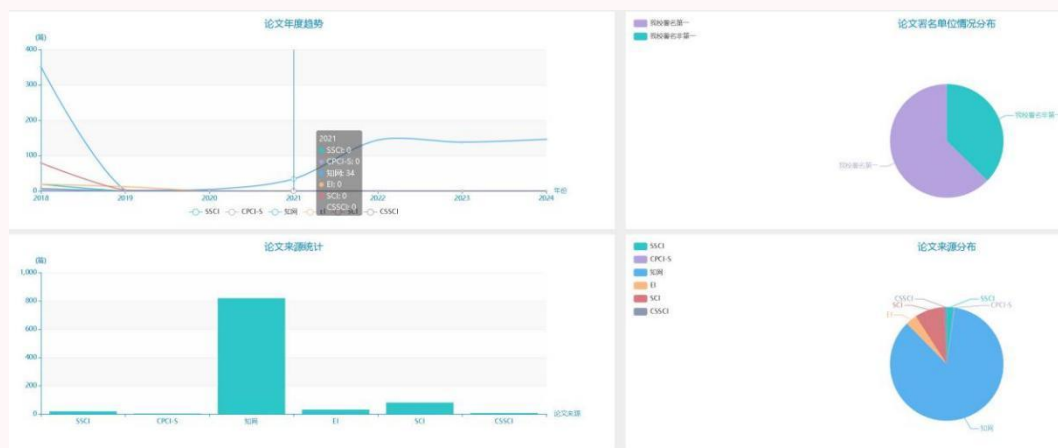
论文年度趋势

(篇)

400

300

200

100

0

2018 2019 2020 2021 2022 2023 2024 年份

2021
SSCI: 0
CPCI-S: 0
知网: 34
EI: 0
SCI: 0
CSSCI: 0

SSCI CPCI-S 知网 EI SCI CSSCI

我校署名第一
我校署名非第一

论文署名单位情况分布

我校署名非第一

我校署名第一

论文来源统计

(篇)

1,000

800

600

400

200

0

SSCI CPCI-S 知网 EI SCI CSSCI 论文来源

SSCI
CPCI-S
知网
EI
SCI
CSSCI

论文来源分布

CSSCI
SCI
EI
SSCI
CPCI-S
知网